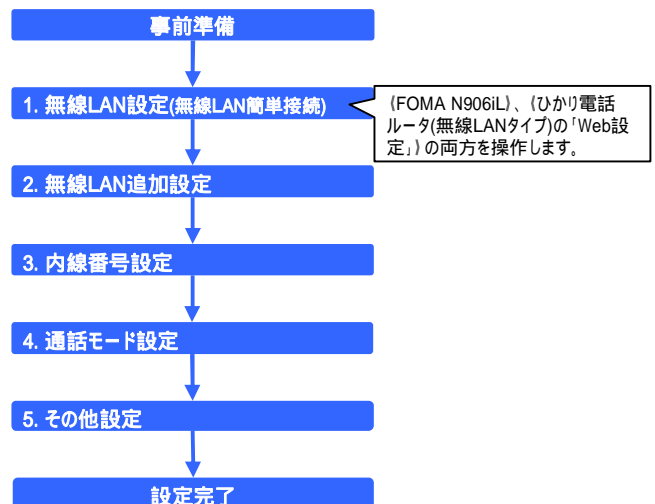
事前準備

1. 無線LAN設定(無線LAN簡単接続)

〈FOMA N906iL〉、〈ひかり電話ルータ(無線LANタイプ)の「Web設定」〉の両方を操作します。

2. 無線LAN追加設定

3. 内線番号設定

4. 通話モード設定

5. その他設定

設定完了